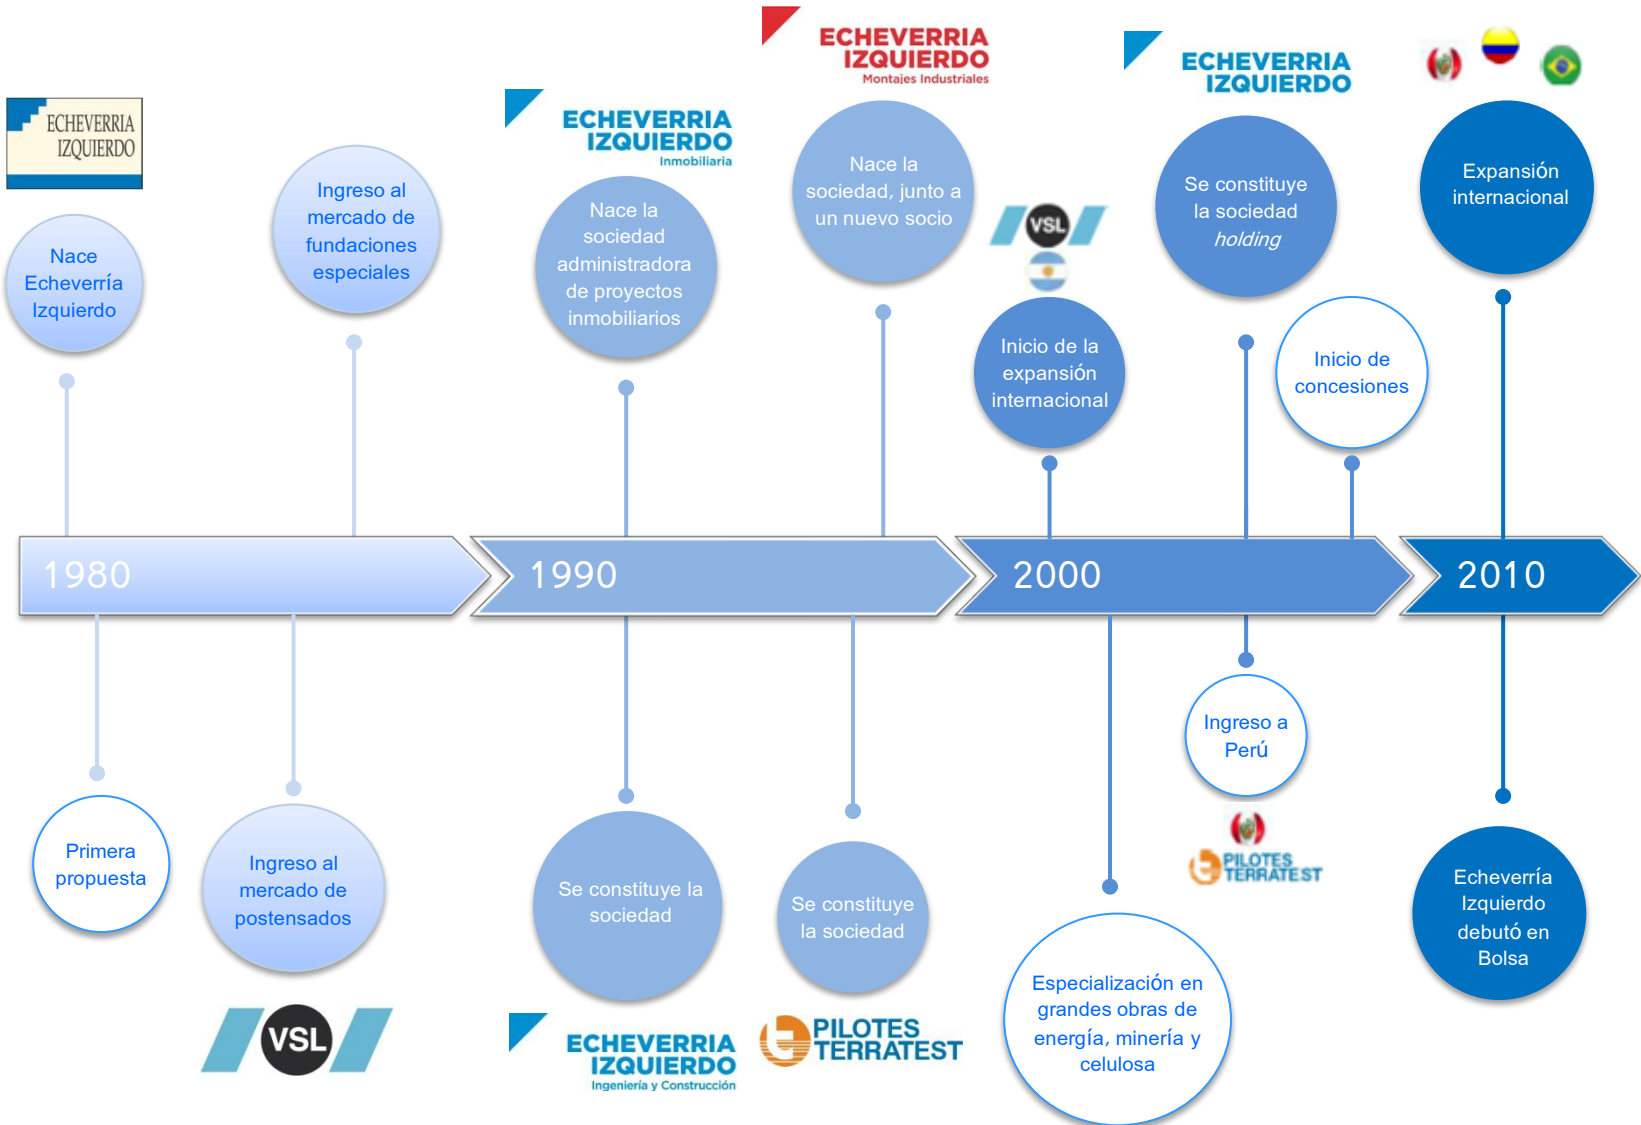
ECHEVERRIA IZQUIERDO

Nace Echeverría Izquierdo

Ingreso al mercado de fundaciones especiales

ECHEVERRIA IZQUIERDO Inmobiliaria

Nace la sociedad administradora de proyectos inmobiliarios

ECHEVERRIA IZQUIERDO Montajes Industriales

Nace la sociedad, junto a un nuevo socio

VSL

Inicio de la expansión internacional

ECHEVERRIA IZQUIERDO

Se constituye la sociedad *holding*

Inicio de concesiones

Expansión internacional

1980

1990

2000

2010

Primera propuesta

Ingreso al mercado de postensados

VSL

Se constituye la sociedad

ECHEVERRIA IZQUIERDO Ingeniería y Construcción

Se constituye la sociedad

PILOTES TERRATEST

Especialización en grandes obras de energía, minería y celulosa

Ingreso a Perú

PILOTES TERRATEST

Echeverría Izquierdo debutó en Bolsa